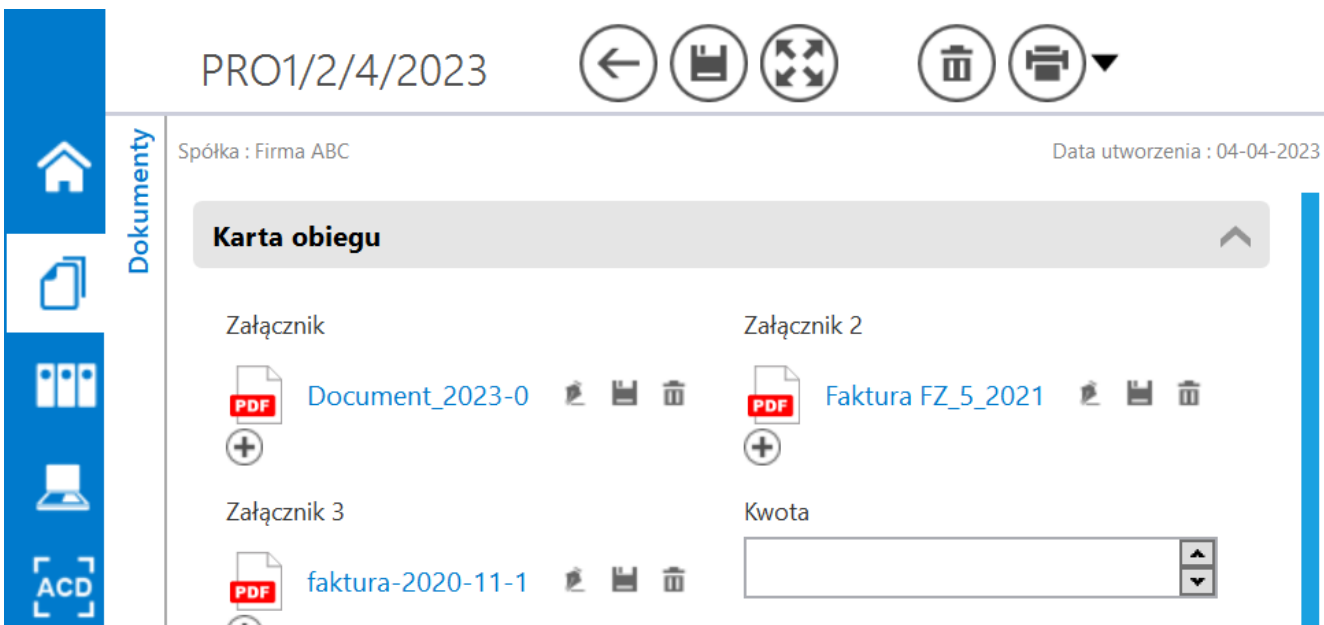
PRO1/2/4/2023

Dokumenty

Spółka : Firma ABC

Data utworzenia : 04-04-2023

Karta obiegu

Załącznik

PDF Document_2023-0

Załącznik 2

PDF Faktura FZ_5_2021

Załącznik 3

PDF faktura-2020-11-1

Kwota

ACD